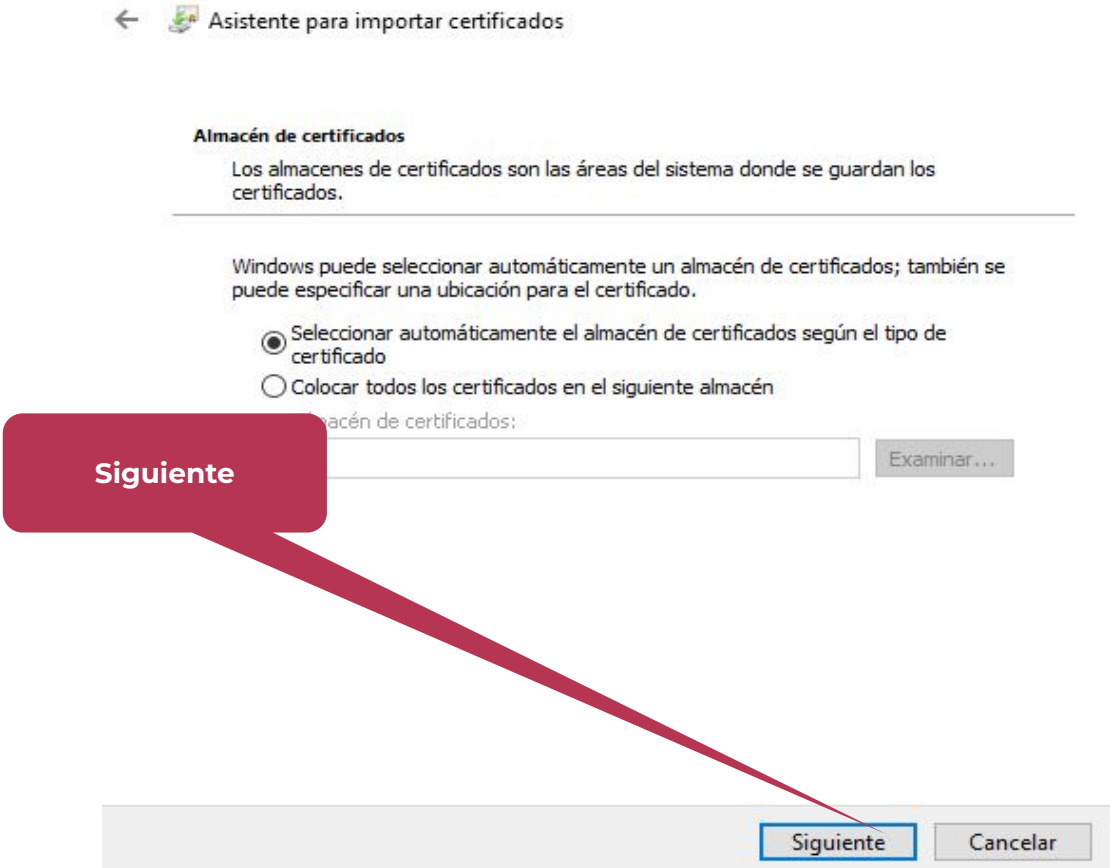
Asistente para importar certificados

Almacén de certificados

Los almacenes de certificados son las áreas del sistema donde se guardan los certificados.

Windows puede seleccionar automáticamente un almacén de certificados; también se puede especificar una ubicación para el certificado.

Seleccionar automáticamente el almacén de certificados según el tipo de certificado

Colocar todos los certificados en el siguiente almacén

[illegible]macén de certificados:

Examinar...

Siguiente

Siguiente

Cancelar